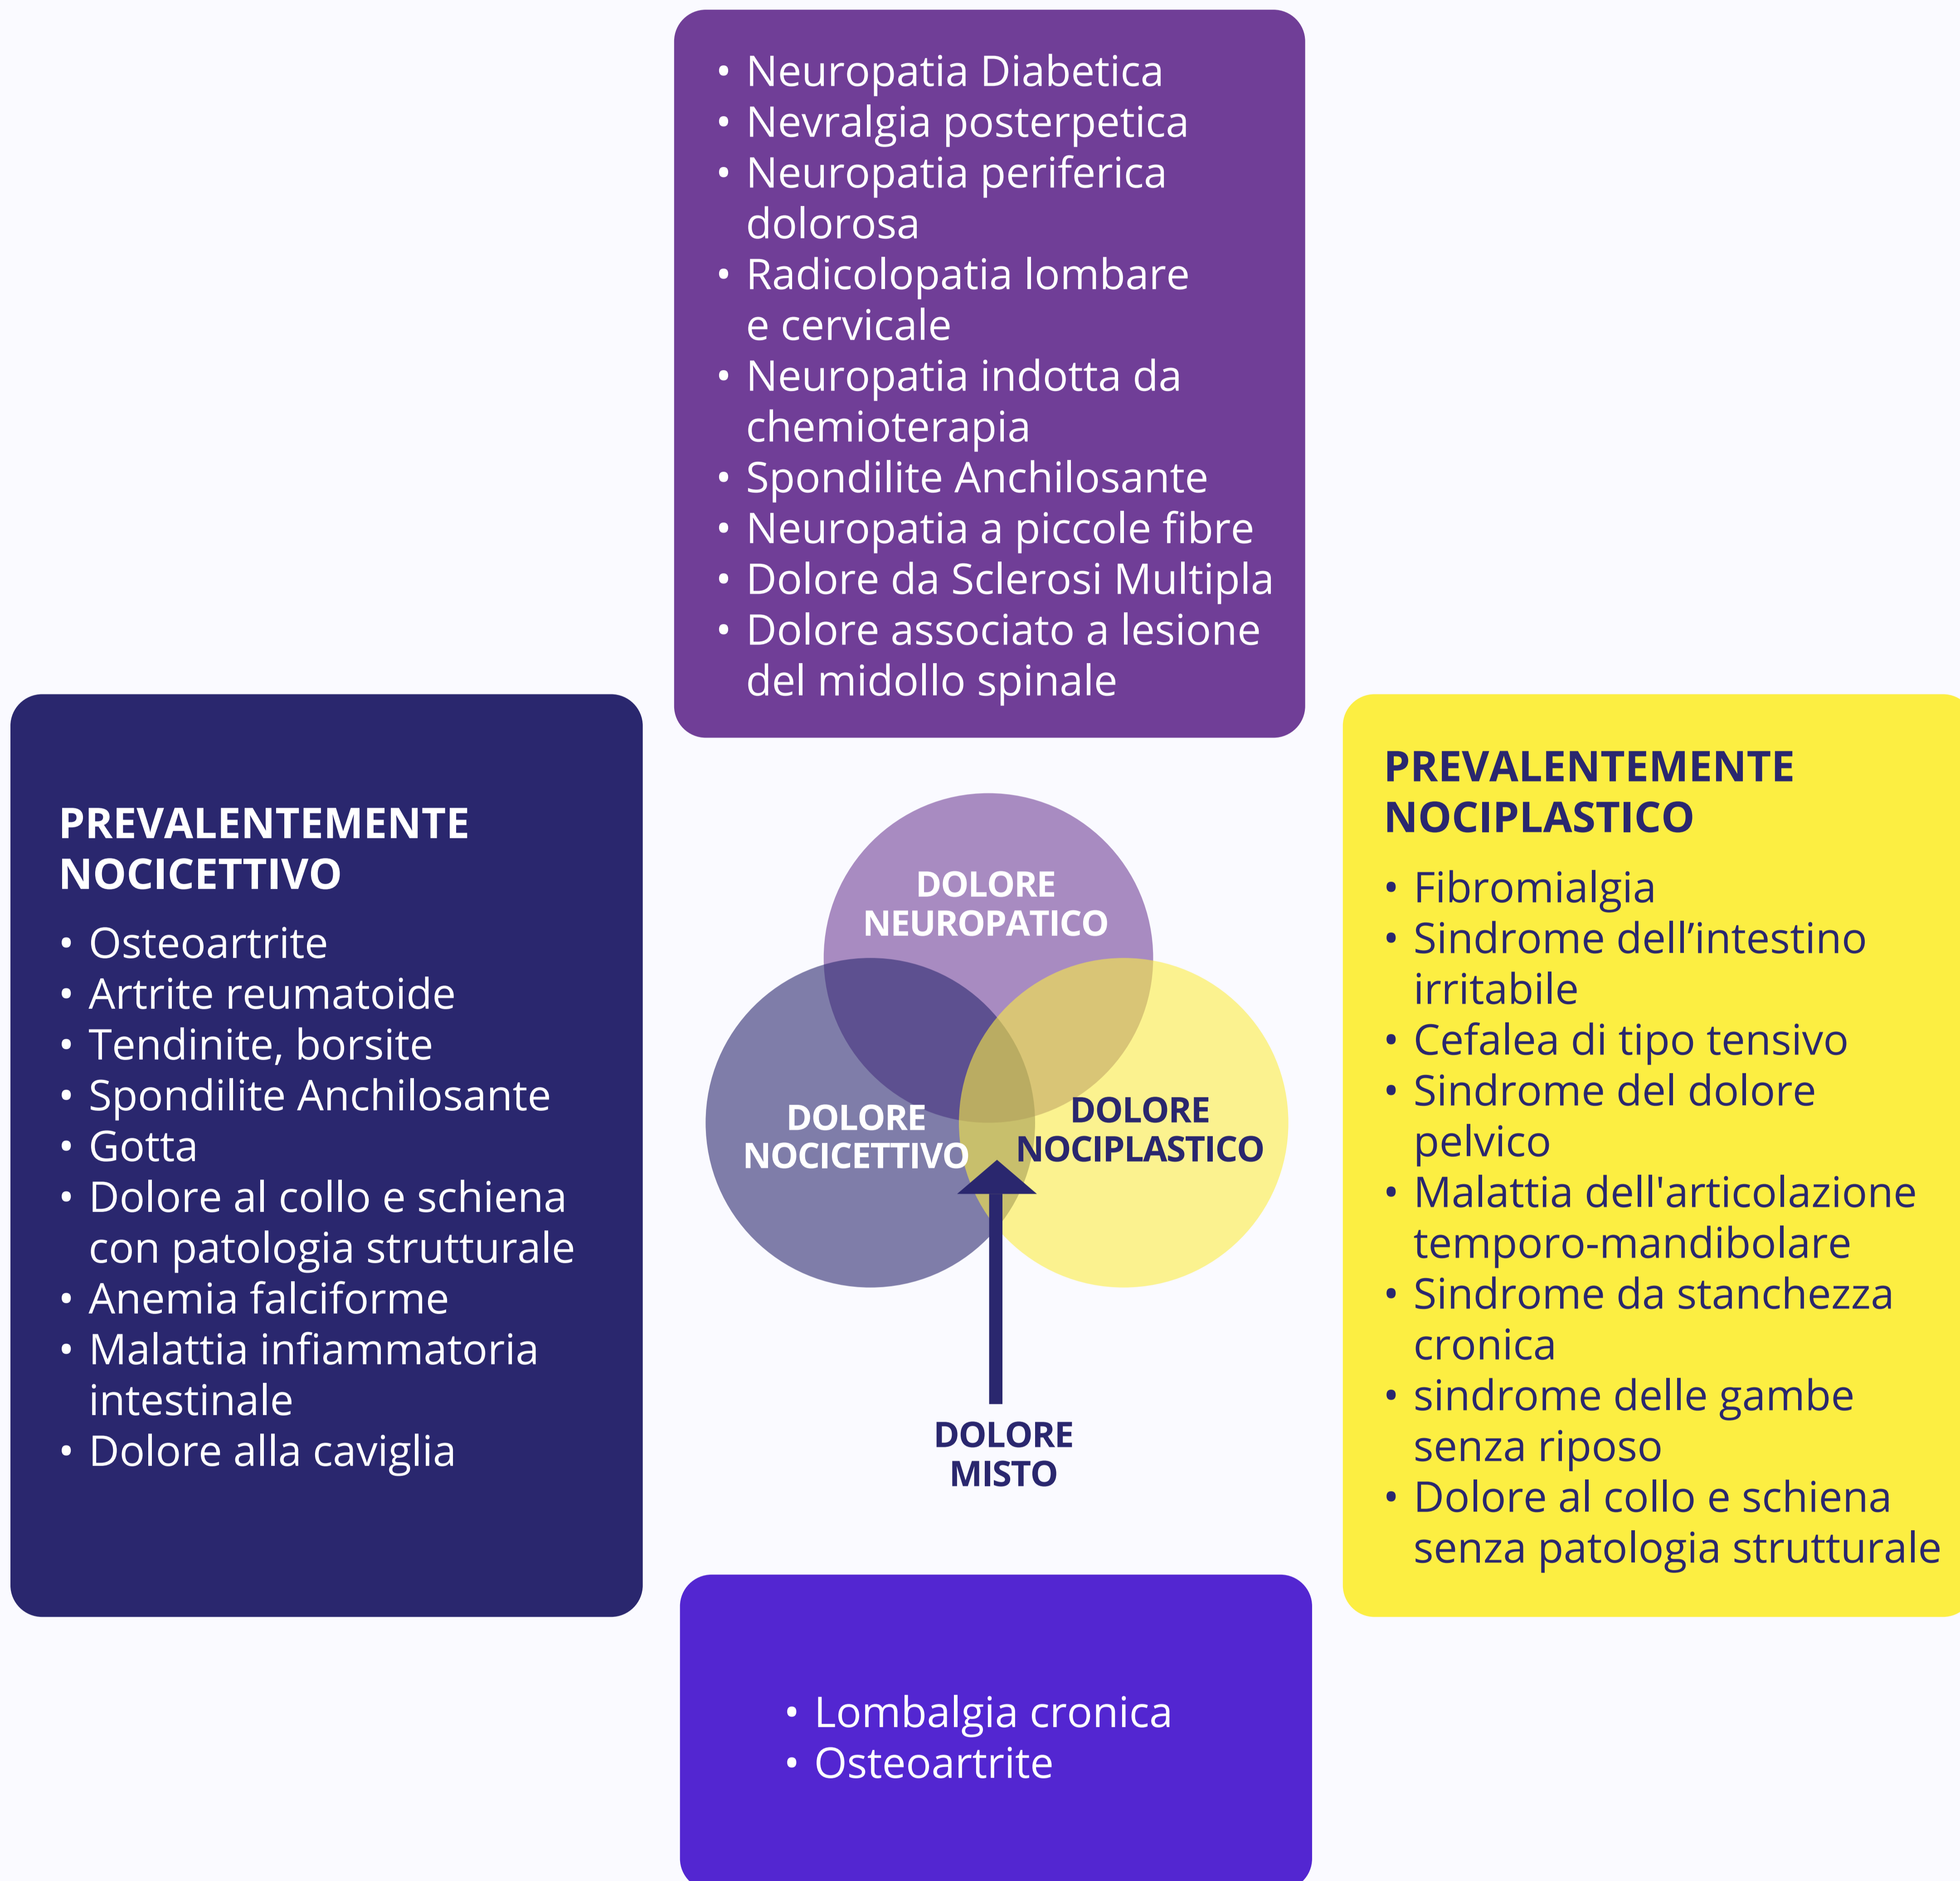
• Neuropatia Diabetica
• Nevralgia posterpetica
• Neuropatia periferica dolorosa
• Radicolopatia lombare e cervicale
• Neuropatia indotta da chemioterapia
• Spondilite Anchilosante
• Neuropatia a piccole fibre
• Dolore da Sclerosi Multipla
• Dolore associato a lesione del midollo spinale

PREVALENTEMENTE NOCICETTIVO
• Osteoartrite
• Artrite reumatoide
• Tendinite, borsite
• Spondilite Anchilosante
• Gotta
• Dolore al collo e schiena con patologia strutturale
• Anemia falciforme
• Malattia infiammatoria intestinale
• Dolore alla caviglia

DOLORE NEUROPATICO

DOLORE NOCICETTIVO

DOLORE NOCIPLASTICO

DOLORE MISTO

PREVALENTEMENTE NOCIPLASTICO
• Fibromialgia
• Sindrome dell’intestino irritabile
• Cefalea di tipo tensivo
• Sindrome del dolore pelvico
• Malattia dell'articolazione temporo-mandibolare
• Sindrome da stanchezza cronica
• sindrome delle gambe senza riposo
• Dolore al collo e schiena senza patologia strutturale

• Lombalgia cronica
• Osteoartrite